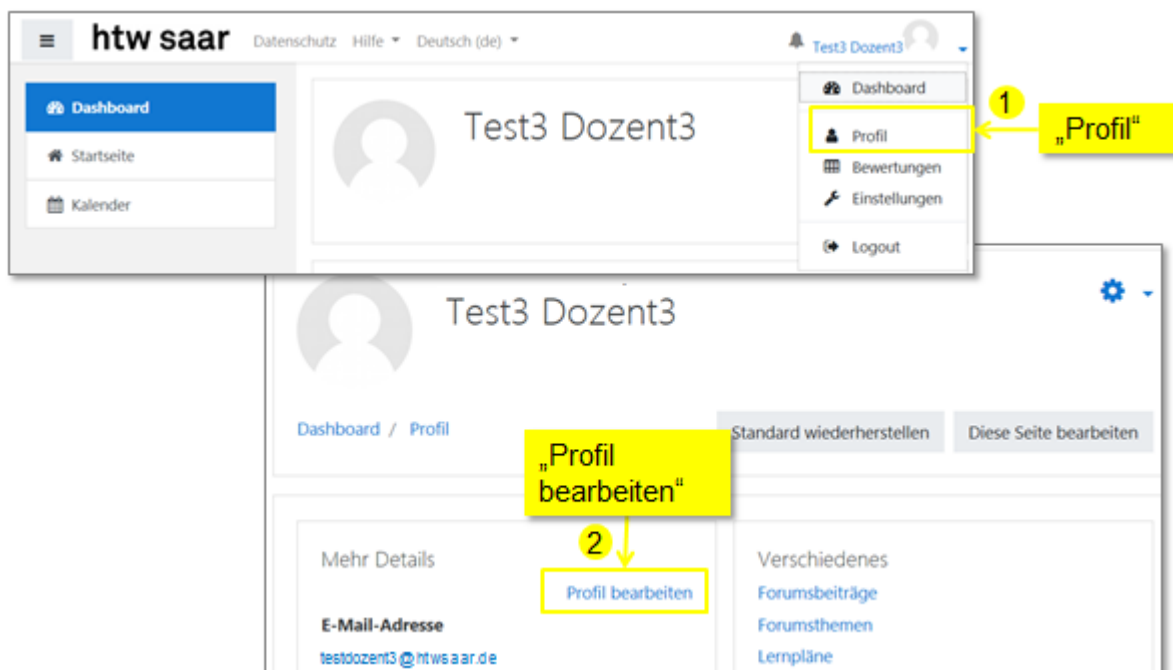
htw saar Datenschutz Hilfe Deutsch (de) Test3 Dozent3

Dashboard
Startseite
Kalender

Test3 Dozent3

Dashboard
Profil
Bewertungen
Einstellungen
Logout

1
„Profil“

Test3 Dozent3

Dashboard / Profil

Standard wiederherstellen
Diese Seite bearbeiten

„Profil bearbeiten“

2

Mehr Details
Profil bearbeiten
E-Mail-Adresse
testdozent3@htwsaar.de

Verschiedenes
Forumsbeiträge
Forumsthemen
Lernpläne